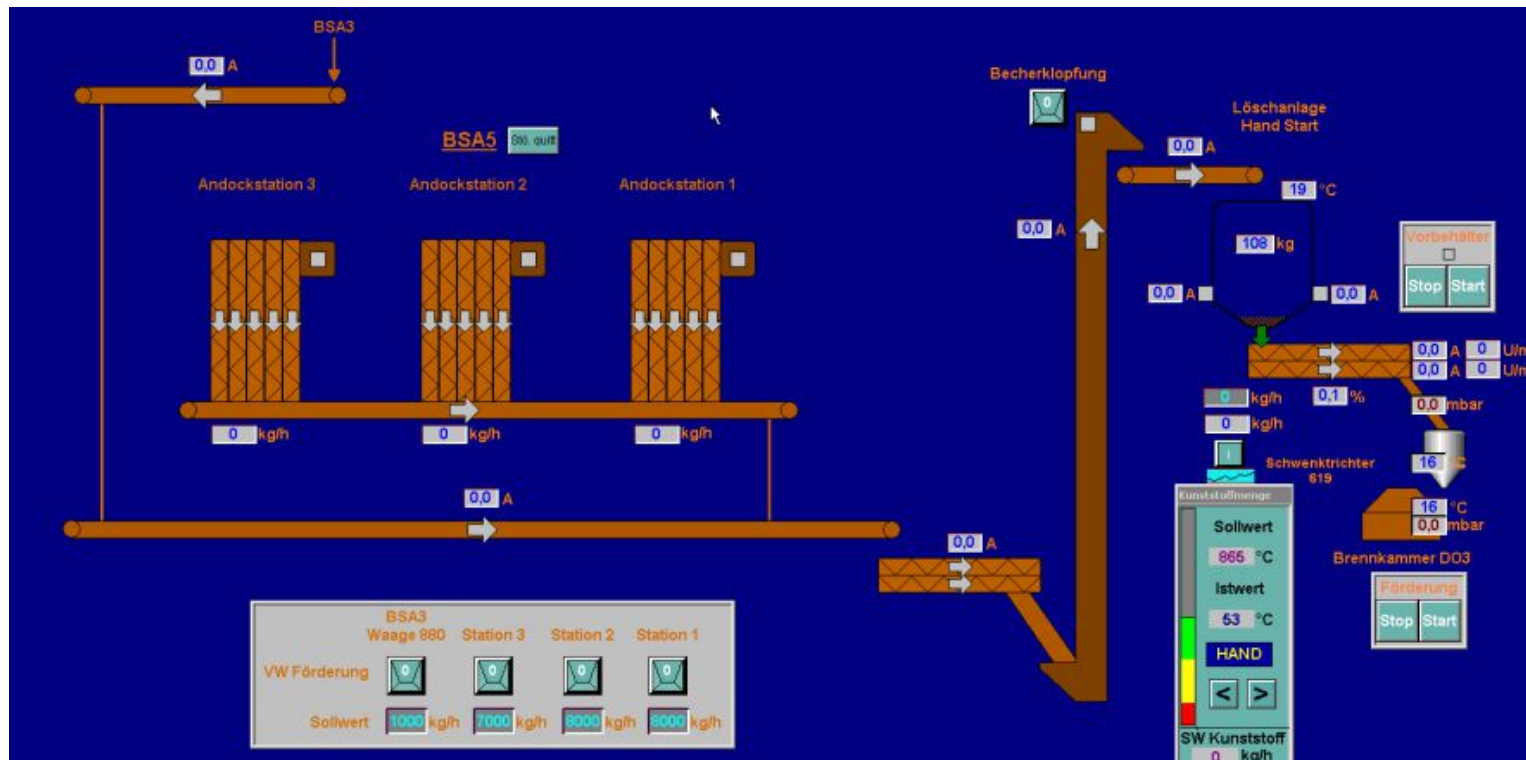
BSA3

0,0 A

BSA5 Stö. quitt

Andockstation 3 Andockstation 2 Andockstation 1

0 kg/h 0 kg/h 0 kg/h

0,0 A

Becherklopfung

0

0,0 A

Löschanlage
Hand Start

0,0 A

19 °C

108 kg

0,0 A 0,0 A

Vorbehälter
Stop Start

0,0 A 0 U/m
0,0 A 0 U/m

0 kg/h
0 kg/h

0,1 %

0,0 mbar

Schwenktrichter
619

16 °C

16 °C
0,0 mbar

Brennkammer DO3

Förderung
Stop Start

0,0 A

Kunststoffmenge
Sollwert
865 °C
Istwert
53 °C
HAND
< >
SW Kunststoff
0 kg/h

BSA3
Waage 880 Station 3 Station 2 Station 1

VW Förderung 0 0 0 0

Sollwert 1000 kg/h 7000 kg/h 8000 kg/h 8000 kg/h